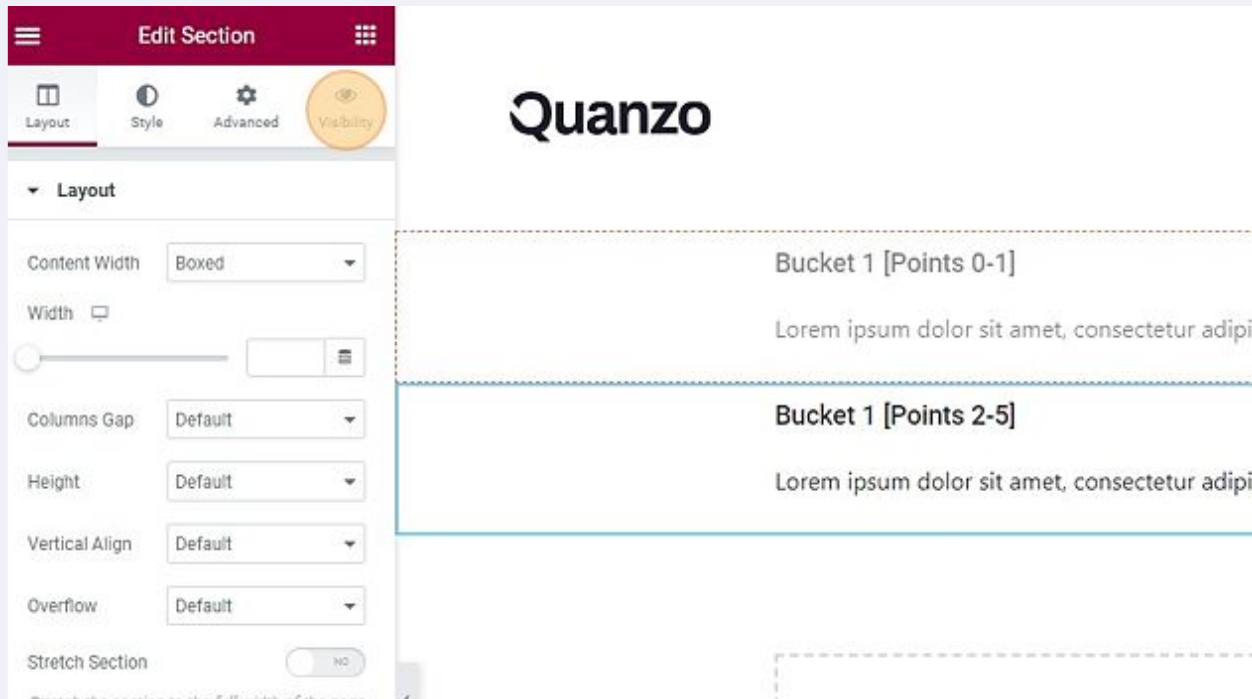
Edit Section

Layout
Style
Advanced
Visibility

Layout

Content Width
Boxed

Width

Columns Gap
Default

Height
Default

Vertical Align
Default

Overflow
Default

Stretch Section
NO

Quanzo

Bucket 1 [Points 0-1]

Lorem ipsum dolor sit amet, consectetur adipi

Bucket 1 [Points 2-5]

Lorem ipsum dolor sit amet, consectetur adipi